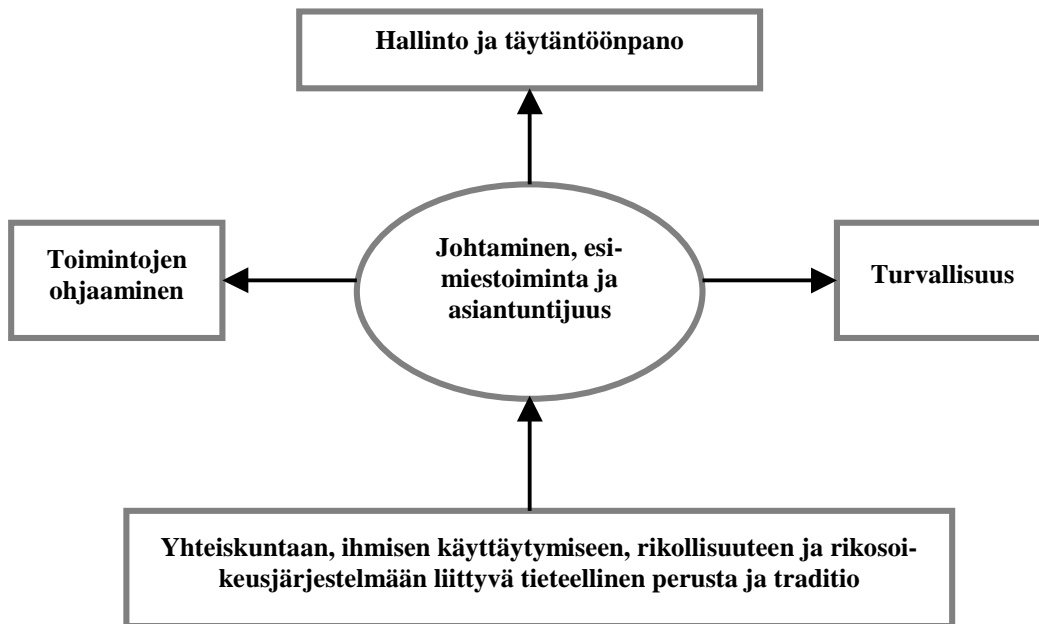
Hallinto ja täytäntöönpano

Toimintojen ohjaaminen

Johtaminen, esimiestoiminta ja asiantuntijuus

Turvallisuus

Yhteiskuntaan, ihmisen käyttäytymiseen, rikollisuuteen ja rikosoikeusjärjestelmään liittyvä tieteellinen perusta ja traditio